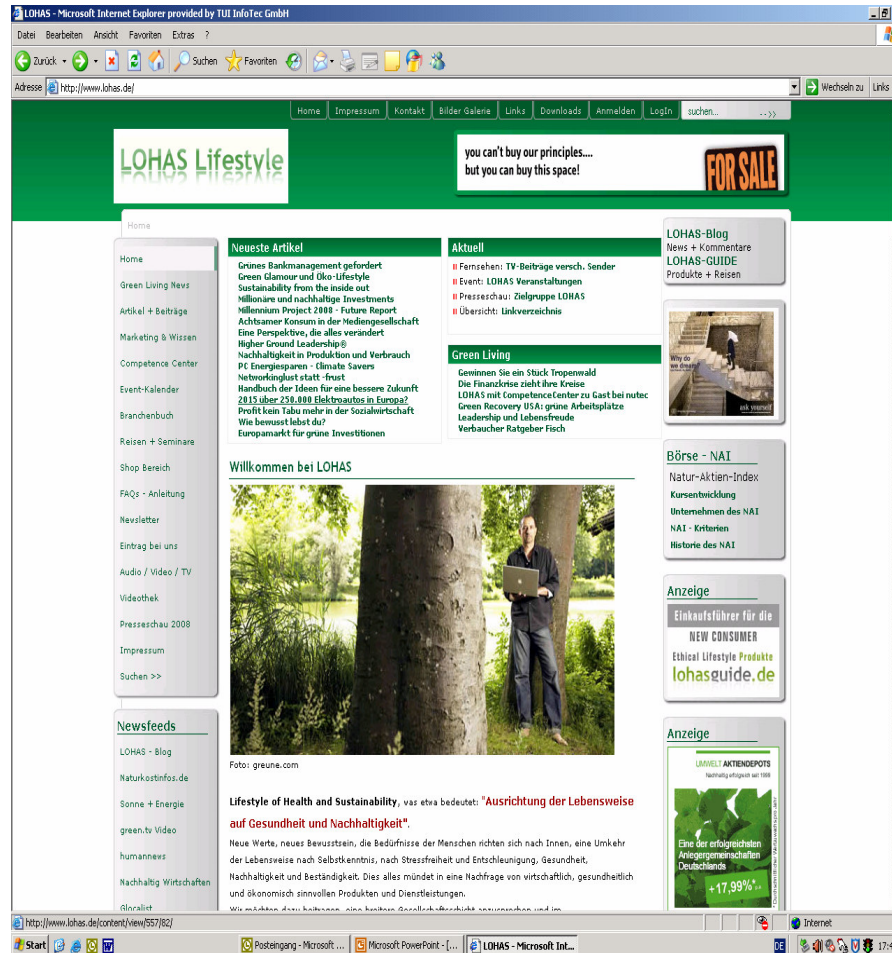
LOHAS - Microsoft Internet Explorer provided by TUI InfoTec GmbH

Datei Bearbeiten Ansicht Favoriten Extras ?

Zurück Suchen Favoriten

Adresse http://www.lohas.de/ Wechseln zu Links

Home Impressum Kontakt Bilder Galerie Links Downloads Anmelden LogIn suchen...

LOHAS Lifestyle

you can't buy our principles.... but you can buy this space! FOR SALE

Home

Home
Green Living News
Artikel + Beiträge
Marketing & Wissen
Competence Center
Event-Kalender
Branchenbuch
Reisen + Seminare
Shop Bereich
FAQs - Anleitung
Newsletter
Eintrag bei uns
Audio / Video / TV
Videothek
Presseschau 2008
Impressum
Suchen >>

Newsfeeds
LOHAS - Blog
Naturkostinfos.de
Sonne + Energie
green.tv Video
humannews
Nachhaltig Wirtschaften
Glocalist

Neueste Artikel
Grünes Bankmanagement gefordert
Green Glamour und Öko-Lifestyle
Sustainability from the inside out
Millionäre und nachhaltige Investments
Millennium Project 2008 - Future Report
Achtsamer Konsum in der Mediengesellschaft
Eine Perspektive, die alles verändert
Higher Ground Leadership®
Nachhaltigkeit in Produktion und Verbrauch
PC Energiesparen - Climate Savers
Networkinglust statt -frust
Handbuch der Ideen für eine bessere Zukunft
2015 über 250.000 Elektroautos in Europa?
Profit kein Tabu mehr in der Sozialwirtschaft
Wie bewusst lebst du?
Europamarkt für grüne Investitionen

Aktuell
Fernsehen: TV-Beiträge versch. Sender
Event: LOHAS Veranstaltungen
Presseschau: Zielgruppe LOHAS
Übersicht: Linkverzeichnis

Green Living
Gewinnen Sie ein Stück Tropenwald
Die Finanzkrise zieht ihre Kreise
LOHAS mit CompetenceCenter zu Gast bei nutec
Green Recovery USA: grüne Arbeitsplätze
Leadership und Lebensfreude
Verbaucher Ratgeber Fisch

Willkommen bei LOHAS

Foto: greune.com

Lifestyle of Health and Sustainability, was etwa bedeutet: "Ausrichtung der Lebensweise auf Gesundheit und Nachhaltigkeit".

Neue Werte, neues Bewusstsein, die Bedürfnisse der Menschen richten sich nach Innen, eine Umkehr der Lebensweise nach Selbstkenntnis, nach Stressfreiheit und Entschleunigung, Gesundheit, Nachhaltigkeit und Beständigkeit. Dies alles mündet in eine Nachfrage von wirtschaftlich, gesundheitlich und ökonomisch sinnvollen Produkten und Dienstleistungen.

Wir möchten dazu beitragen, eine breitere Gesellschaftsschicht anzusprechen und im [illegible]

LOHAS-Blog
News + Kommentare
LOHAS-GUIDE
Produkte + Reisen

Why do we dream? ask yourself

Börse - NAI
Natur-Aktien-Index
Kursentwicklung
Unternehmen des NAI
NAI - Kriterien
Historie des NAI

Anzeige
Einkaufsführer für die NEW CONSUMER
Ethical Lifestyle Produkte
lohasguide.de

Anzeige
UMWELT AKTIENDEPOTS
Nachhaltig erfolgreich seit 1998
Eine der erfolgreichsten Anlegergemeinschaften Deutschlands
+17,99%

http://www.lohas.de/content/view/557/82/ Internet

Start Posteingang - Microsoft ... Microsoft PowerPoint - [... LOHAS - Microsoft Int... DE 17:4